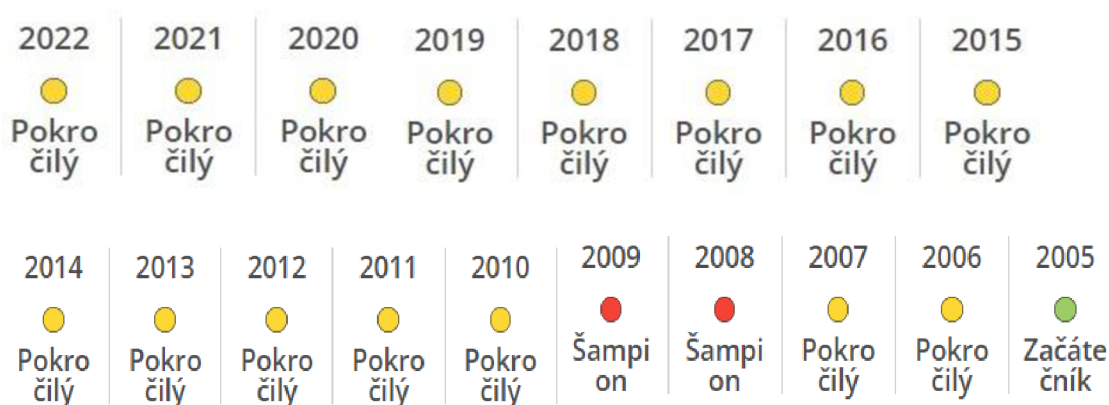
2022 Pokro čilý

2021 Pokro čilý

2020 Pokro čilý

2019 Pokro čilý

2018 Pokro čilý

2017 Pokro čilý

2016 Pokro čilý

2015 Pokro čilý

2014 Pokro čilý

2013 Pokro čilý

2012 Pokro čilý

2011 Pokro čilý

2010 Pokro čilý

2009 Šampi on

2008 Šampi on

2007 Pokro čilý

2006 Pokro čilý

2005 Začáte čník